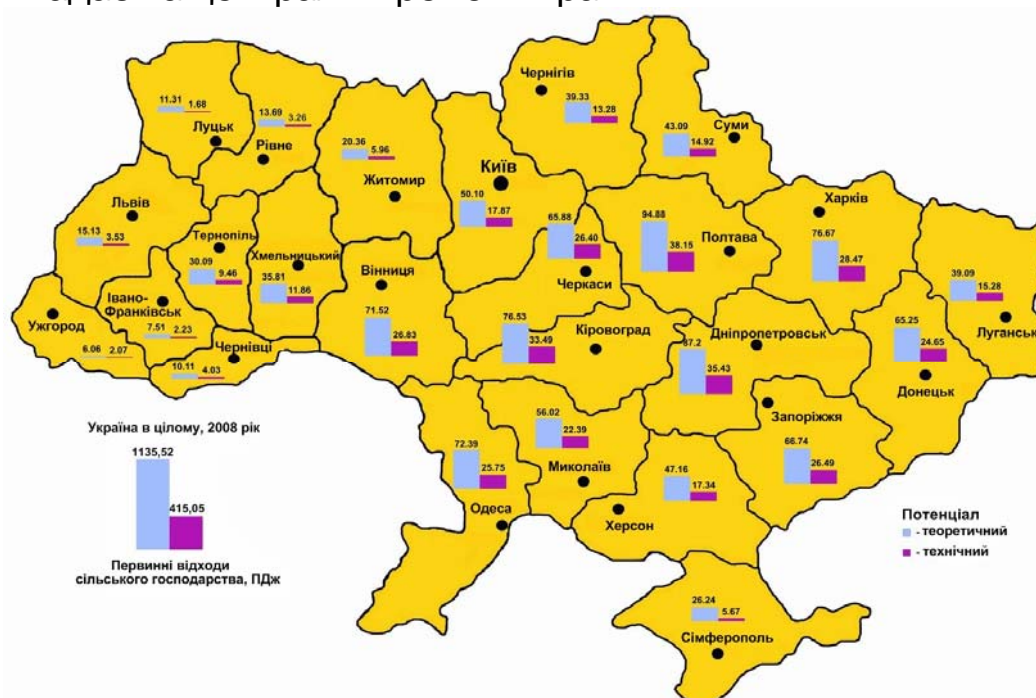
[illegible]

11.31 1.68
Луцьк
13.69 3.26
Рівне
20.36 5.96
Житомир
Чернігів
39.33 13.28
43.09 14.92
Суми
Львів
15.13 3.53
Тернопіль
30.09 9.46
Хмельницький
35.81 11.86
Київ
50.10 17.87
65.88 26.40
94.88 38.15
Полтава
Харків
76.67 28.47
Вінниця
71.52 26.83
Черкаси
39.09 15.28
Луганськ
Івано-Франківськ
7.51 2.23
Ужгород
6.06 2.07
Чернівці
10.11 4.03
76.53 33.49
Кіровоград
87.2 35.43
Дніпропетровськ
65.25 24.65
Донецьк
Україна в цілому, 2008 рік
1135,52
415,05
Первинні відходи сільського господарства, ПДж
72.39 25.75
56.02 22.39
Миколаїв
Запоріжжя
68.74 26.49
47.16 17.34
Одеса
Херсон
Потенціал
- теоретичний
- технічний
26.24 5.67
Сімферополь